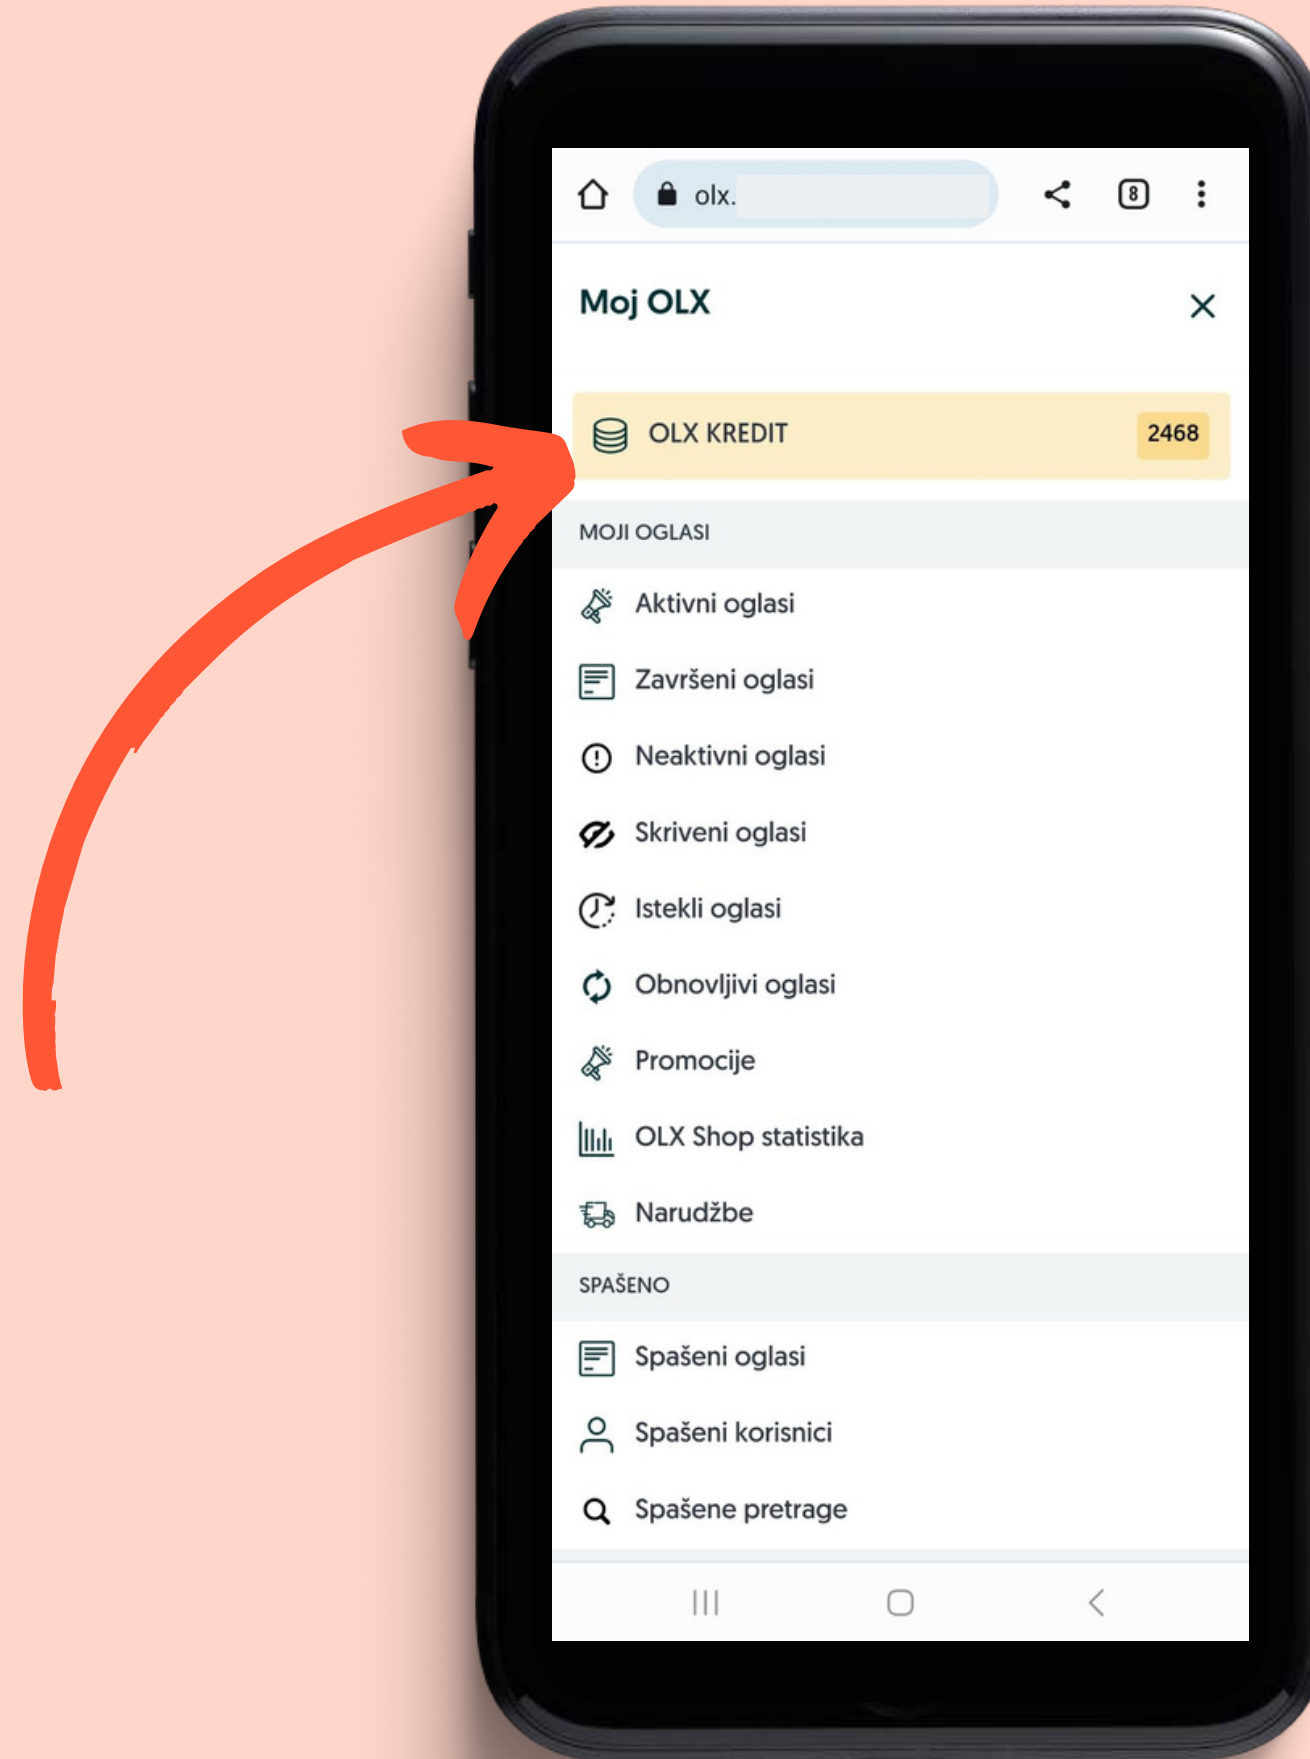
olx.

8

Moj OLX

OLX KREDIT 2468

MOJI OGLASI

Aktivni oglasi

Završeni oglasi

Neaktivni oglasi

Skriveni oglasi

Istekli oglasi

Obnovljivi oglasi

Promocije

OLX Shop statistika

Narudžbe

SPAŠENO

Spašeni oglasi

Spašeni korisnici

Spašene pretrage